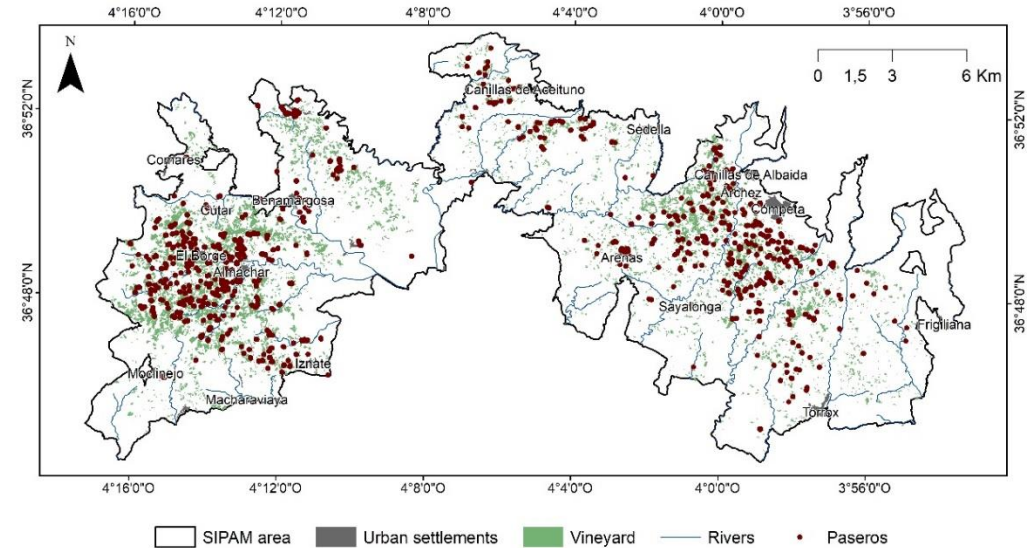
4°16'0"O 4°12'0"O 4°8'0"O 4°4'0"O 4°0'0"O 3°56'0"O

N

0 1,5 3 6 Km

36°52'0"N

36°48'0"N

Canillas de Aceituno

Sedella

Comares

Canillas de Albaida

Benamargosa

Árchez

Cútar

Cómpeta

El Borge

Arenas

Almáchar

Sayalonga

Frigiliana

Iznate

Moclinejo

Macharaviaya

Torrox

4°16'0"O 4°12'0"O 4°8'0"O 4°4'0"O 4°0'0"O 3°56'0"O

SIPAM area Urban settlements Vineyard Rivers Paseros